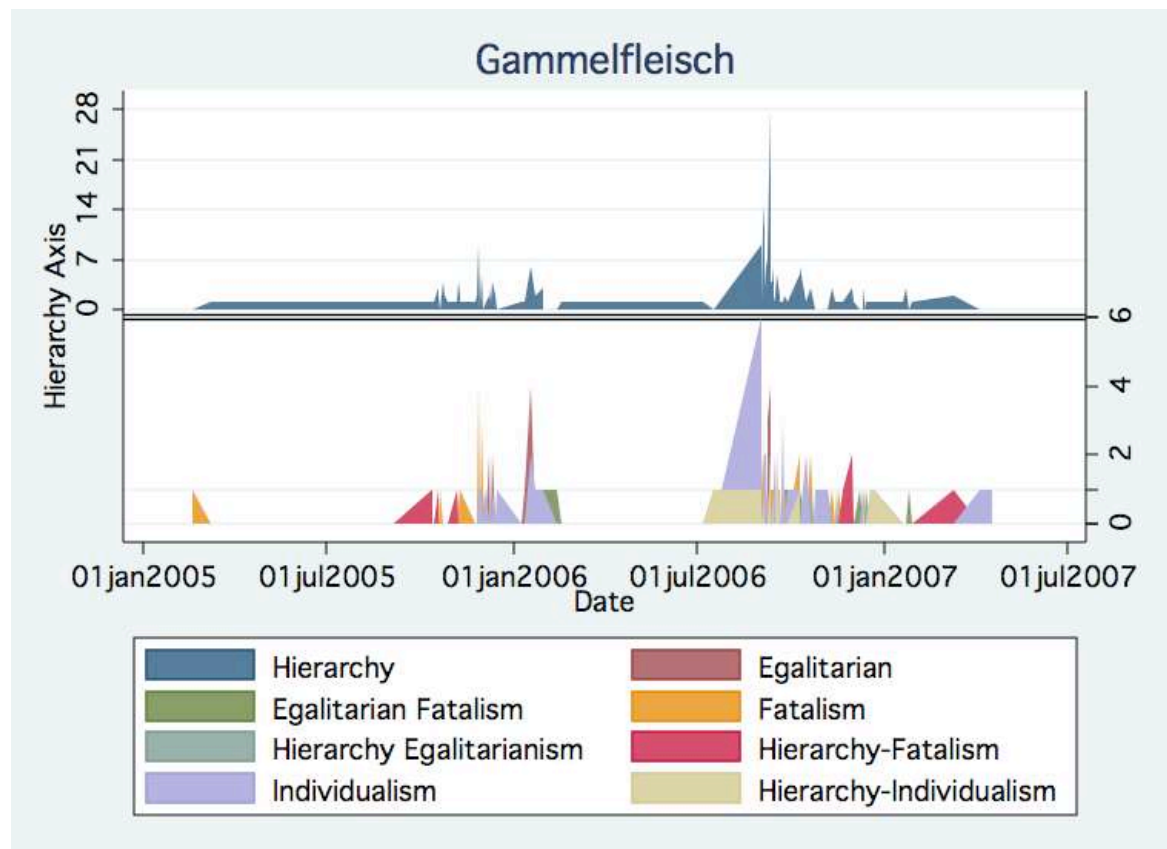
Gammelfleisch

Hierarchy Axis

28
21
14
7
0

6
4
2
0

01jan2005 01jul2005 01jan2006 01jul2006 01jan2007 01jul2007
Date

Hierarchy
Egalitarian
Egalitarian Fatalism
Fatalism
Hierarchy Egalitarianism
Hierarchy-Fatalism
Individualism
Hierarchy-Individualism